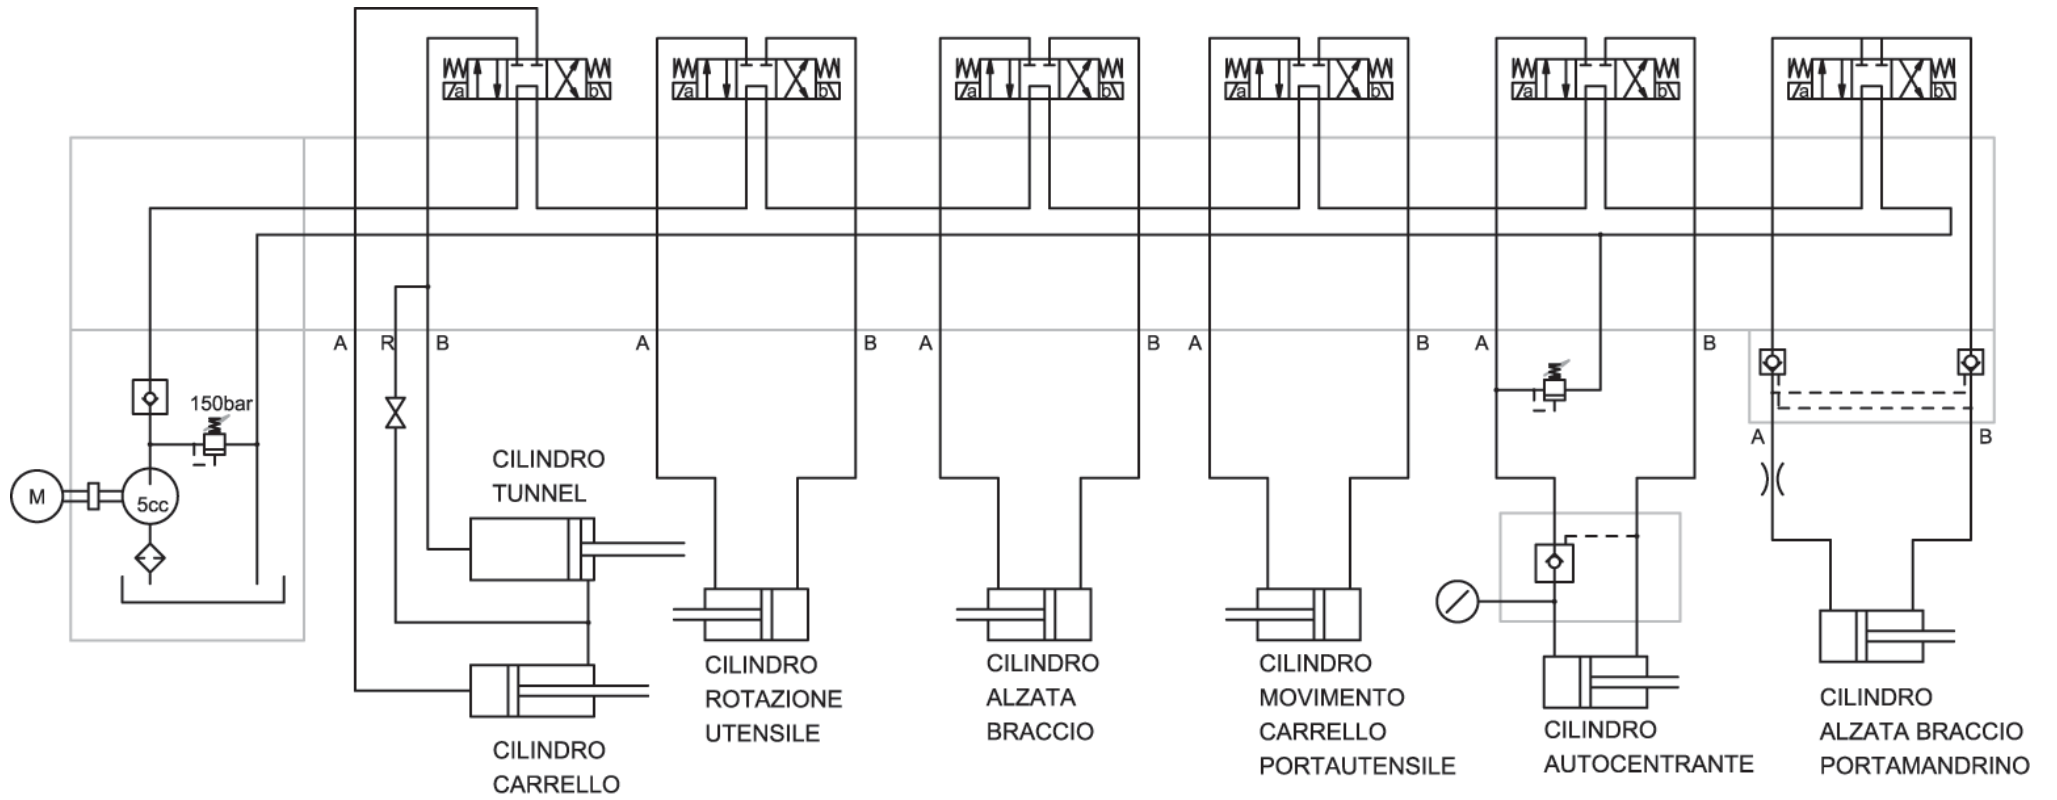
a b a b a b a b a b a b

A R B A B A B A B A B

150bar

M 5cc

CILINDRO TUNNEL

CILINDRO CARRELLO

CILINDRO ROTAZIONE UTENSILE

CILINDRO ALZATA BRACCIO

CILINDRO MOVIMENTO CARRELLO PORTAUTENSILE

CILINDRO AUTOCENTRANTE

A B

CILINDRO ALZATA BRACCIO PORTAMANDRINO